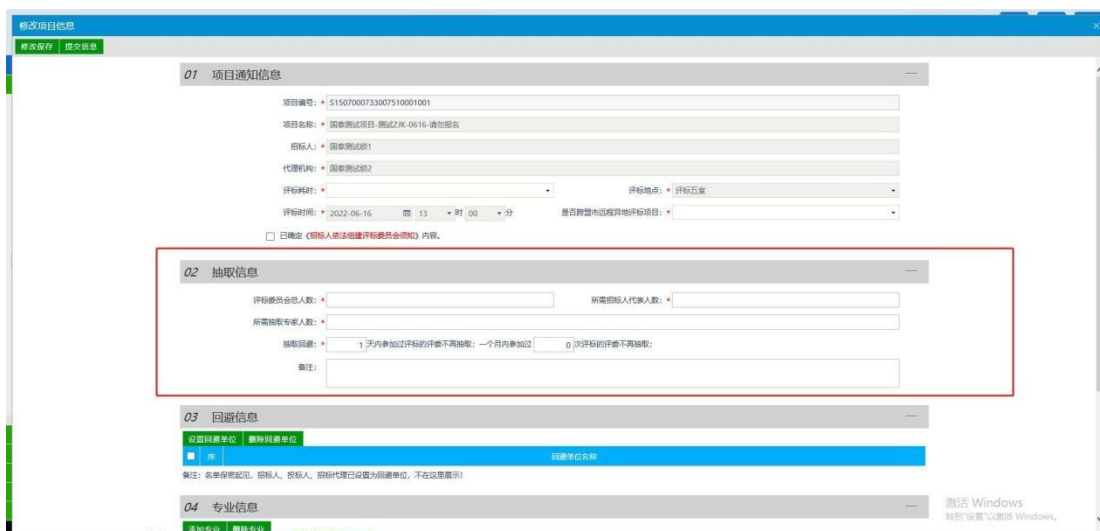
修改项目信息

修改保存 提交信息

01 项目通知信息

项目编号: * S1507000733007510001001

项目名称: * 国泰测试项目-测试ZJK-0616-请勿报名

招标人: * 国泰测试部1

代理机构: * 国泰测试部2

评标耗时: *

评标地点: * 评标五室

评标时间: * 2022-06-16 13 时 00 分

是否跨盟市远程异地评标项目: *

已确定《招标人依法组建评标委员会须知》内容。

02 抽取信息

评标委员会总人数: *

所需招标人代表人数: *

所需抽取专家人数: *

抽取回避: * 1 天内参加过评标的评委不再抽取; 一个月内参加过 0 次评标的评委不再抽取;

备注:

03 回避信息

设置回避单位 删除回避单位

序 回避单位名称

备注: 名单保密起见, 招标人、投标人、招标代理已设置为回避单位, 不在这里展示!

04 专业信息

添加专业 删除专业

激活 Windows
转到"设置"以激活 Windows。